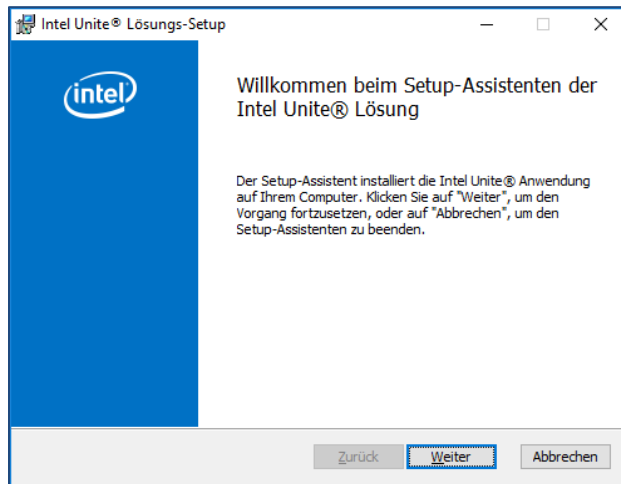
Intel Unite® Lösungs-Setup

intel

Willkommen beim Setup-Assistenten der Intel Unite® Lösung

Der Setup-Assistent installiert die Intel Unite® Anwendung auf Ihrem Computer. Klicken Sie auf "Weiter", um den Vorgang fortzusetzen, oder auf "Abbrechen", um den Setup-Assistenten zu beenden.

Zurück Weiter Abbrechen